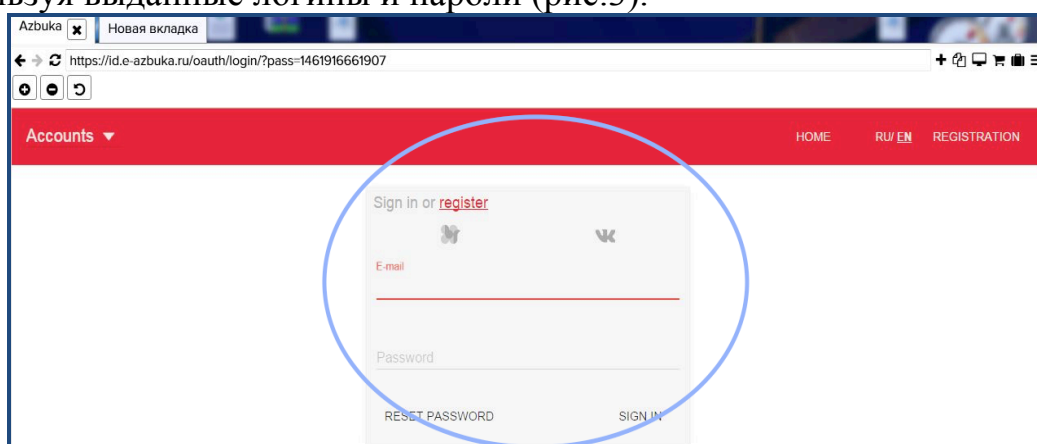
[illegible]зуя выданные логины и пароли (рис.3).

Azbuka
Новая вкладка
https://id.e-azbuka.ru/oauth/login/?pass=1461916661907

Accounts
HOME
RU/ EN
REGISTRATION

Sign in or register
E-mail
Password
RESET PASSWORD
SIGN IN